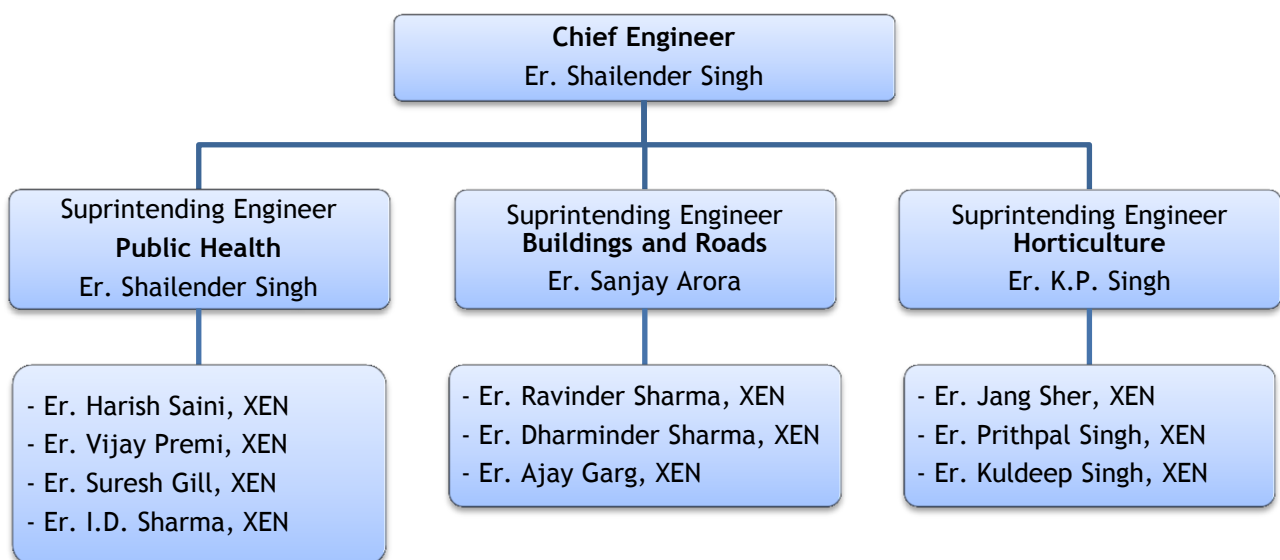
Chief Engineer
Er. Shailender Singh

Suprintending Engineer
**Public Health**
Er. Shailender Singh

- Er. Harish Saini, XEN
- Er. Vijay Premi, XEN
- Er. Suresh Gill, XEN
- Er. I.D. Sharma, XEN

Suprintending Engineer
**Buildings and Roads**
Er. Sanjay Arora

- Er. Ravinder Sharma, XEN
- Er. Dharminder Sharma, XEN
- Er. Ajay Garg, XEN

Suprintending Engineer
**Horticulture**
Er. K.P. Singh

- Er. Jang Sher, XEN
- Er. Prithpal Singh, XEN
- Er. Kuldeep Singh, XEN